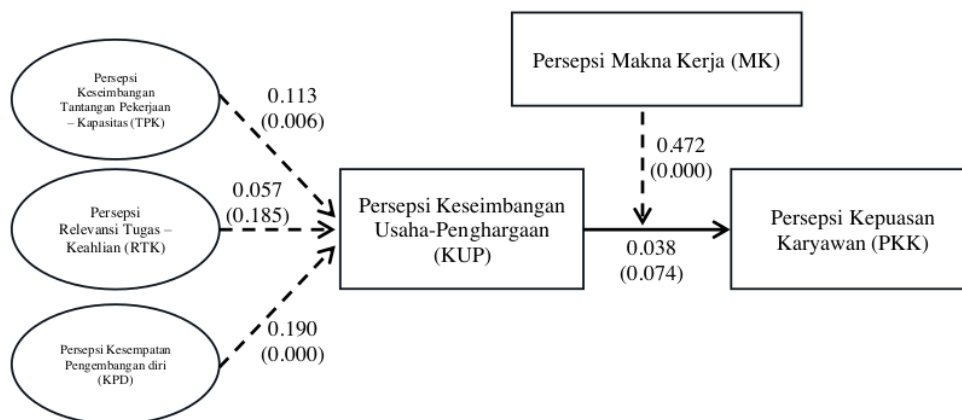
Persepsi Keseimbangan Tantangan Pekerjaan – Kapasitas (TPK)

0.113
(0.006)

Persepsi Makna Kerja (MK)

0.472
(0.000)

Persepsi Relevansi Tugas – Keahlian (RTK)

0.057
(0.185)

Persepsi Keseimbangan Usaha-Penghargaan (KUP)

0.038
(0.074)

Persepsi Kepuasan Karyawan (PKK)

Persepsi Kesempatan Pengembangan diri (KPD)

0.190
(0.000)